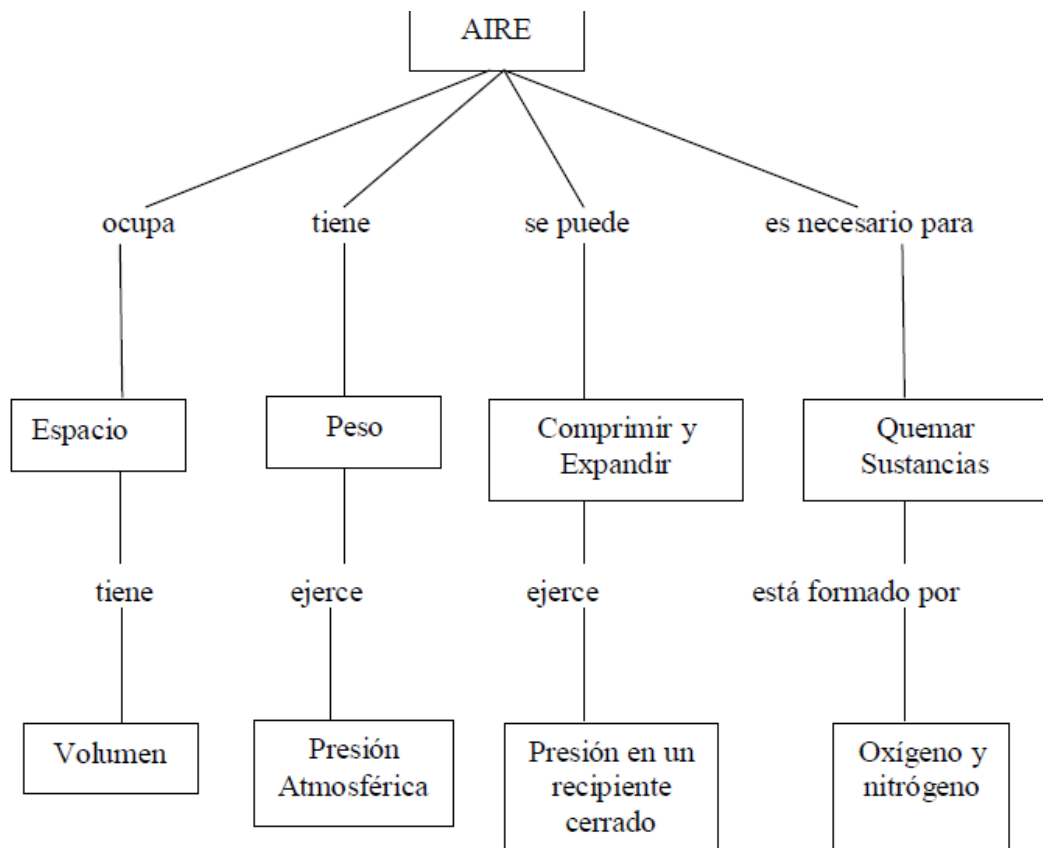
AIRE

ocupa

tiene

se puede

es necesario para

Espacio

Peso

Comprimir y Expandir

Quemar Sustancias

tiene

ejerce

ejerce

está formado por

Volumen

Presión Atmosférica

Presión en un recipiente cerrado

Oxígeno y nitrógeno